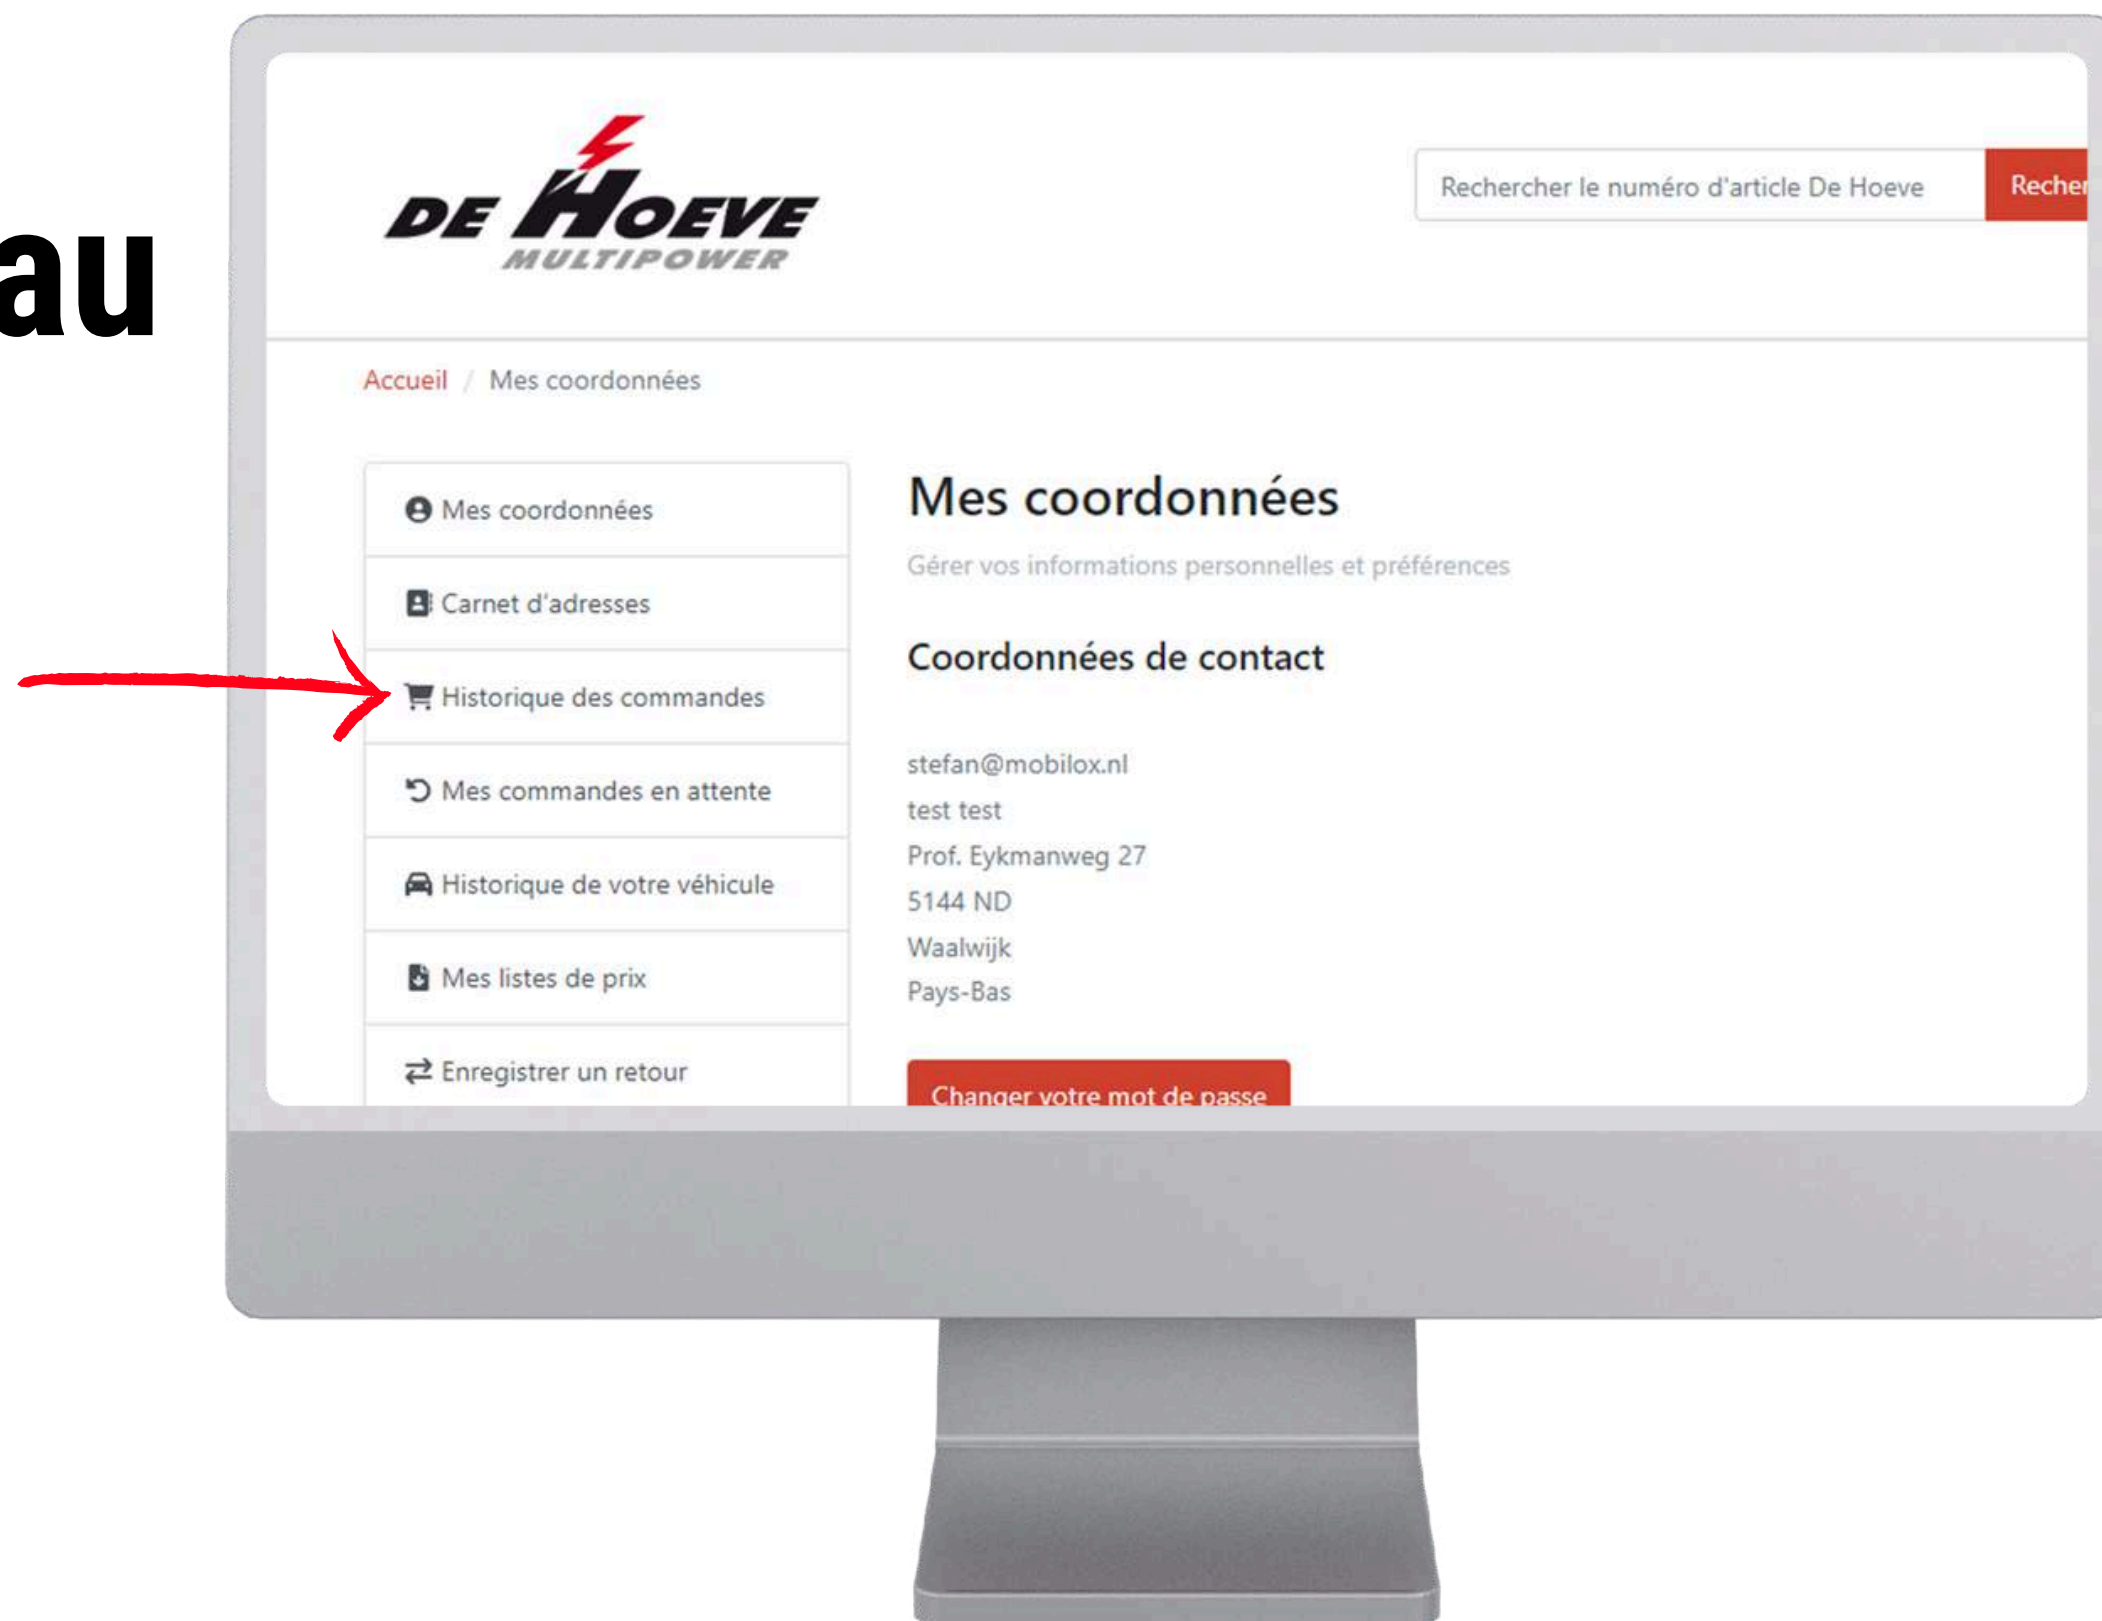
au

DE HOEVE
MULTIPOWER

Rechercher le numéro d'article De Hoeve
Recher

Accueil / Mes coordonnées

Mes coordonnées
Carnet d'adresses
Historique des commandes
Mes commandes en attente
Historique de votre véhicule
Mes listes de prix
Enregistrer un retour

Mes coordonnées

Gérer vos informations personnelles et préférences

Coordonnées de contact

stefan@mobilox.nl
test test
Prof. Eykmanweg 27
5144 ND
Waalwijk
Pays-Bas

Changer votre mot de passe